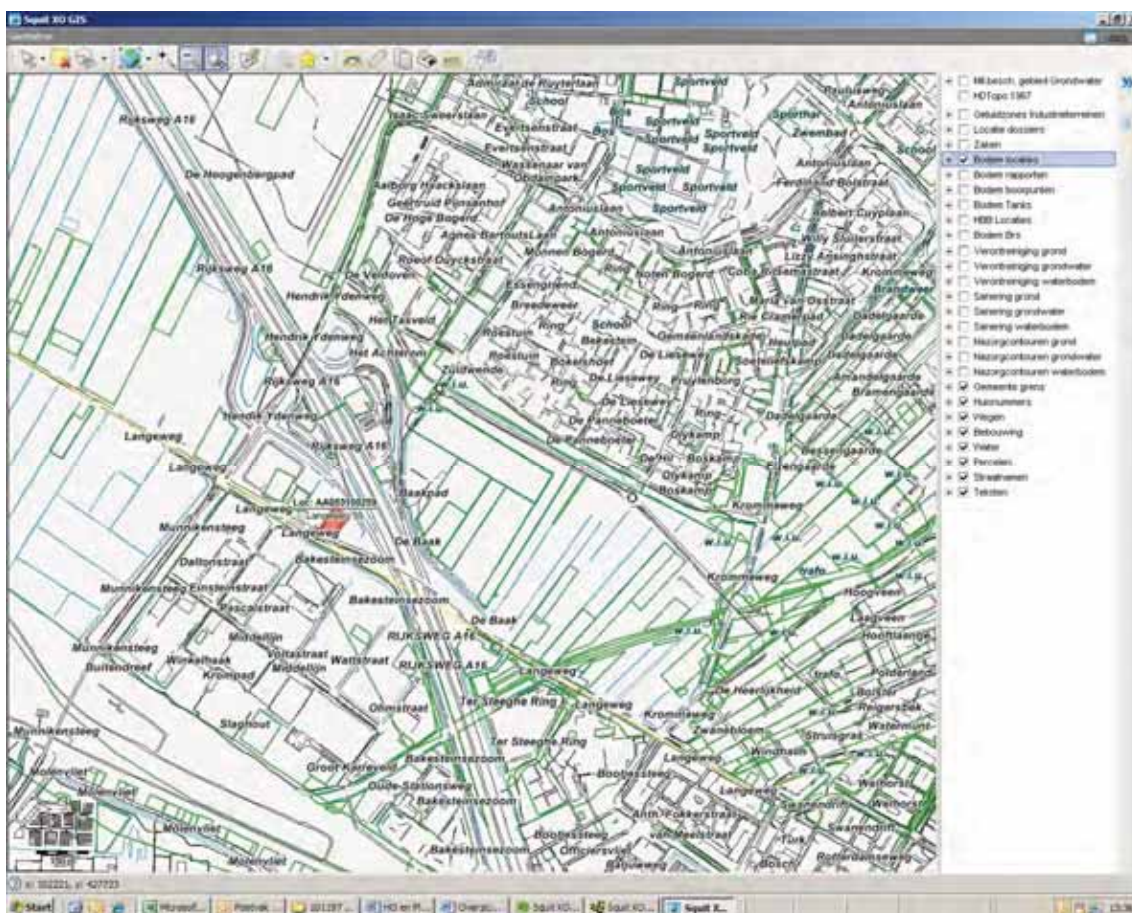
Squit XO GIS

Rijksweg A16
De Hoogendorppad
Admiraal de Ruyterlaan
School
Sportveld
Isaac Sweerslaan
Evertsenstraat
Wassenaar van Obdampark
Aalborg Hoecklaan
Geertruid Ponsanhof
De Hoge Bogerd
Agnes Barroutslaan
Antoniuslaan
Rijksweg A16
De Veldoven
Roeof Duyckstraat
Hendrik Ydeweg
Het Tasveld
Essenglend
Breedeweer
Ring
School
Rosstuin
Bakestein
Het Achterom
Zuidwende
Rijksweg A16
Hendrik Ydeweg
De Liesweg
Fruytenborg
De Pannebeoter
Dijkamp
Boskamp
Langeweg
Langeweg
Baakpad
Langeweg
Munnikensteeg
Bakesteinsezoom
De Baak
Daltonstraat
Munnikensteeg Einsteinstraat
Pascalstraat
Bakesteinsezoom
Middellijn
Voltastraat
Wattstraat
Winkelhaak
Krompad
RIJKSWEG A16
De Baak
Munnikensteeg
Buitendreef
Slaphout
Ohmstraat
Ter Steeghe Ring
Langeweg
Krommeweg
Groot Karleveld
Oude Stationsweg
Bakesteinsezoom
Molenvliet
Officiersvliet
Bootessteeg
Anth. Fokkerstraat
Sportlaan
Antoniuslaan
Ferdinand Bolstraat
Robert Cuypplaan
Willy Sluiterstraat
Lizzy Ansinghstraat
Krommeweg
Brandweer
Maria van Oostraat
Dadelgaarde
Bramengaarde
Dassengaarde
Bessengaarde
Krommeweg
Hoogveen
Hooftlaan
Langeweg
De Heerlijkheid
Zwanebloem
Windhalm
Rotterdamseweg
Swaneveld
Tuin
Bosch
w.i.u.

Milieubesch. gebied Grondwater
HDTopo 1967
Geluidzones Industrieterreinen
Locatie dossiers
Zaken
Bodem locaties
Bodem rapporten
Bodem boorpunten
Bodem Tanks
HBB Locaties
Bodem Bris
Verontreiniging grond
Verontreiniging grondwater
Verontreiniging waterbodem
Sanering grond
Sanering grondwater
Sanering waterbodem
Nazorgcontouren grond
Nazorgcontouren grondwater
Nazorgcontouren waterbodem
Gemeente grens
Huisnummers
Wegen
Bebouwing
Water
Percelen
Straatnamen
Teksten

x: 102221, y: 427723
Start